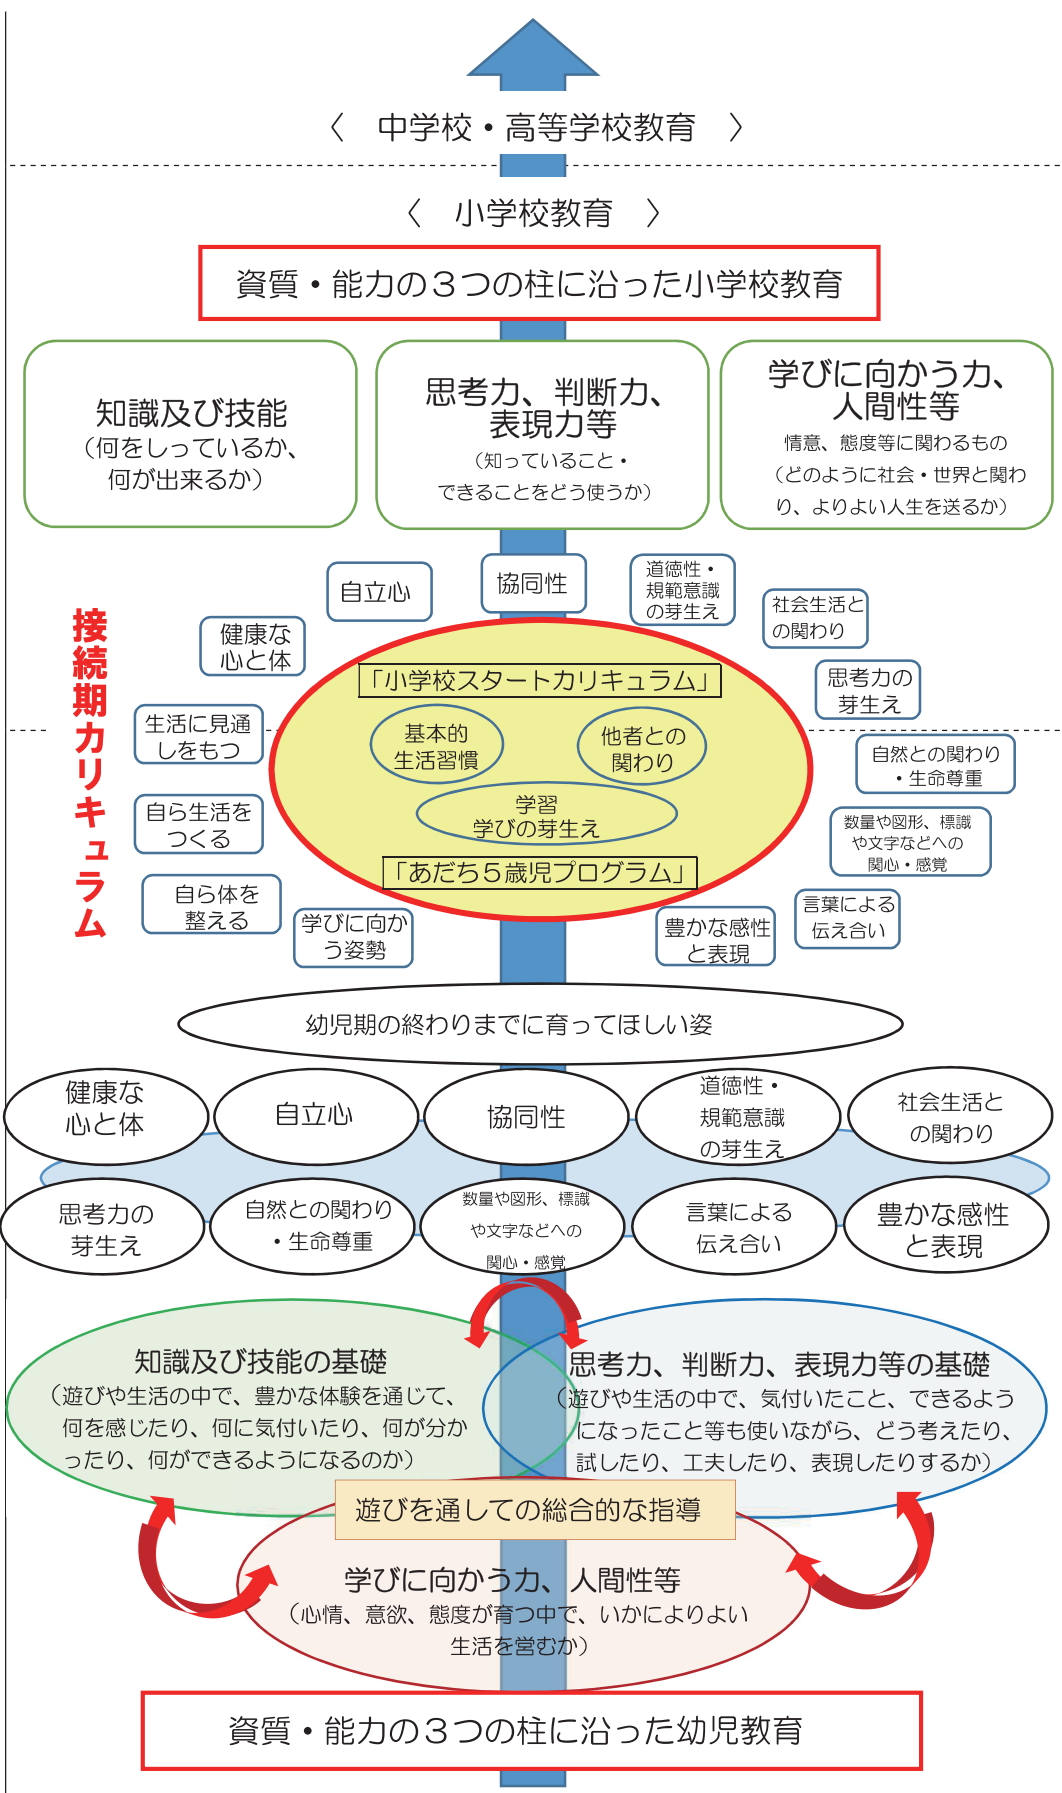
〈　中学校・高等学校教育　〉

〈　小学校教育　〉

資質・能力の３つの柱に沿った小学校教育

知識及び技能
（何をしっているか、何が出来るか）

思考力、判断力、表現力等
（知っていること・できることをどう使うか）

学びに向かう力、人間性等
情意、態度等に関わるもの
（どのように社会・世界と関わり、よりよい人生を送るか）

接続期カリキュラム

自立心

協同性

道徳性・規範意識の芽生え

社会生活との関わり

健康な心と体

思考力の芽生え

生活に見通しをもつ

自然との関わり・生命尊重

自ら生活をつくる

数量や図形、標識や文字などへの関心・感覚

自ら体を整える

言葉による伝え合い

学びに向かう姿勢

豊かな感性と表現

「小学校スタートカリキュラム」

基本的生活習慣

他者との関わり

学習
学びの芽生え

「あだち５歳児プログラム」

幼児期の終わりまでに育ってほしい姿

健康な心と体

自立心

協同性

道徳性・規範意識の芽生え

社会生活との関わり

思考力の芽生え

自然との関わり・生命尊重

数量や図形、標識や文字などへの関心・感覚

言葉による伝え合い

豊かな感性と表現

知識及び技能の基礎
（遊びや生活の中で、豊かな体験を通じて、何を感じたり、何に気付いたり、何が分かったり、何ができるようになるのか）

思考力、判断力、表現力等の基礎
（遊びや生活の中で、気付いたこと、できるようになったこと等も使いながら、どう考えたり、試したり、工夫したり、表現したりするか）

遊びを通しての総合的な指導

学びに向かう力、人間性等
（心情、意欲、態度が育つ中で、いかによりよい生活を営むか）

資質・能力の３つの柱に沿った幼児教育